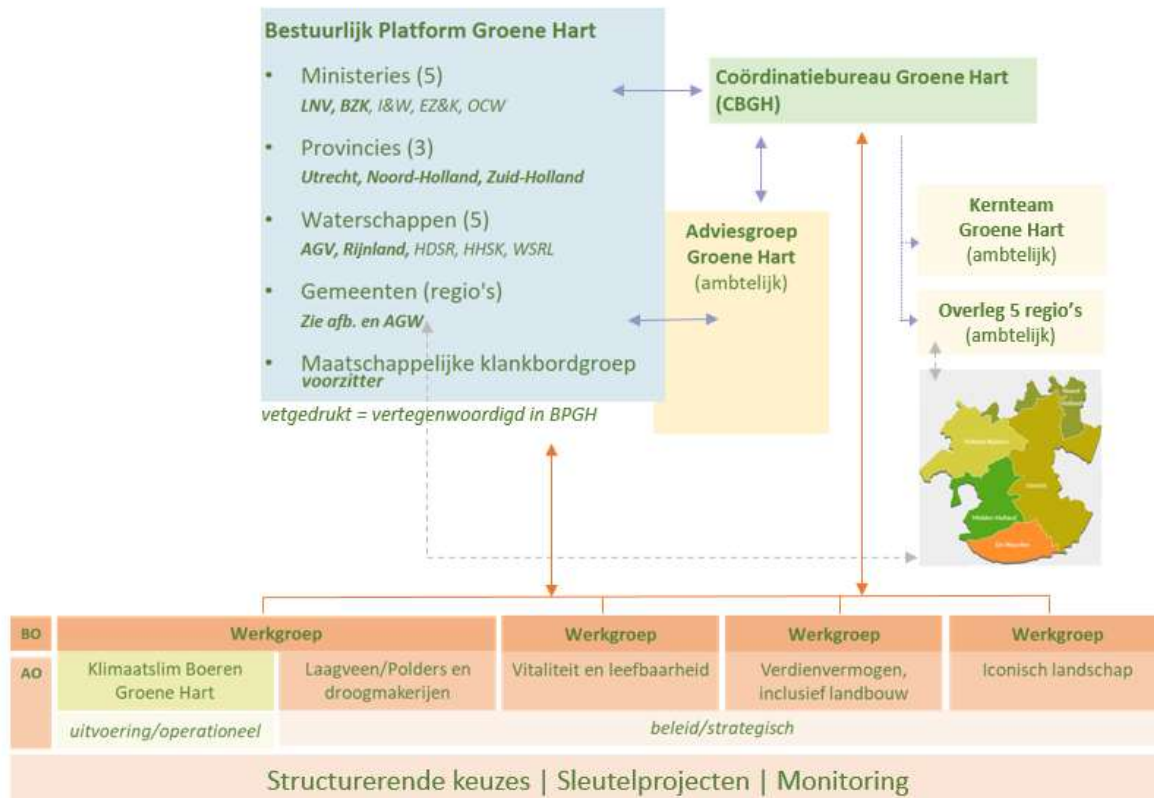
Bestuurlijk Platform Groene Hart

- Ministeries (5)
LNV, BZK, I&W, EZ&K, OCW
- Provincies (3)
Utrecht, Noord-Holland, Zuid-Holland
- Waterschappen (5)
AGV, Rijnland, HDSR, HHSK, WSRL
- Gemeenten (regio's)
Zie afb. en AGW
- Maatschappelijke klankbordgroep
voorzitter

vetgedrukt = vertegenwoordigd in BPGH

Coördinatiebureau Groene Hart (CBGH)

Adviesgroep Groene Hart (ambtelijk)

Kernteam Groene Hart (ambtelijk)

Overleg 5 regio's (ambtelijk)

| BO | Werkgroep | | Werkgroep | Werkgroep | Werkgroep |
|---|---|---|---|---|---|
| AO | Klimaatslim Boeren Groene Hart | Laagveen/Polders en droogmakerijen | Vitaliteit en leefbaarheid | Verdienvermogen, inclusief landbouw | Iconisch landschap |
| | uitvoering/operationeel | beleid/strategisch | | | |

Structurerende keuzes | Sleutelprojecten | Monitoring